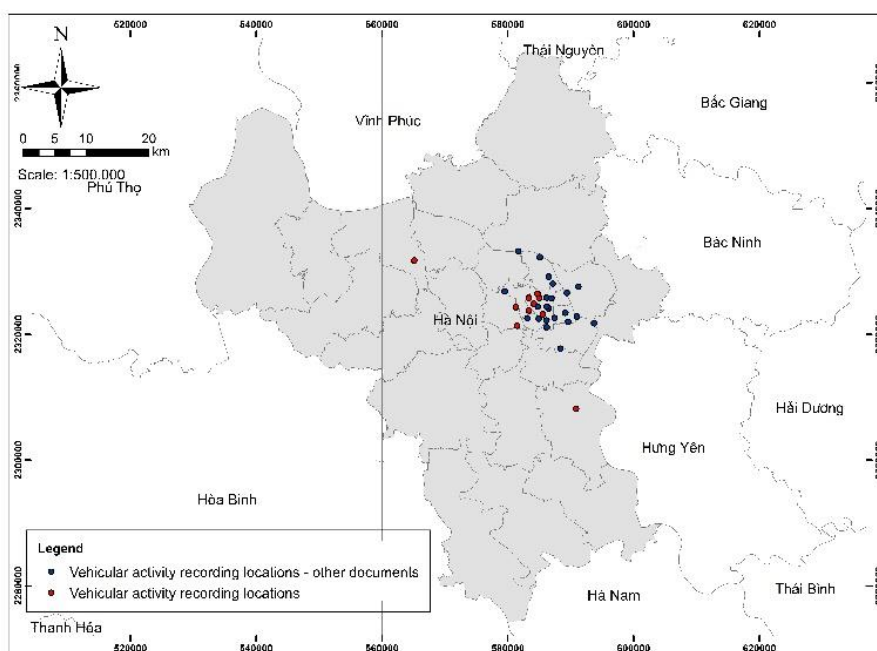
520000 540000 560000 580000 600000 620000

N

0 5 10 20 km

Scale: 1:500.000

2340000

2320000

2300000

2280000

Thái Nguyên

Vĩnh Phúc

Bắc Giang

Phú Thọ

Bắc Ninh

Hà Nội

Hải Dương

Hưng Yên

Hòa Bình

Thái Bình

Hà Nam

Thanh Hóa

Legend

Vehicular activity recording locations - other documents

Vehicular activity recording locations

520000 540000 560000 580000 600000 620000